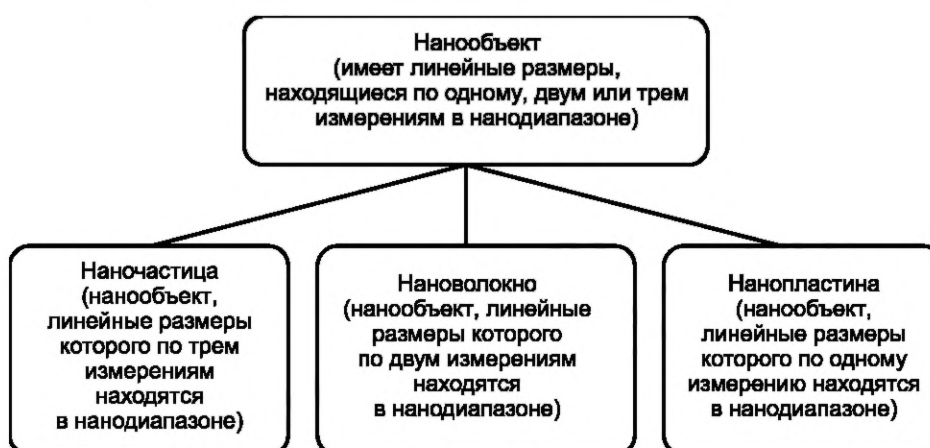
Нанообъект
(имеет линейные размеры, находящиеся по одному, двум или трем измерениям в нанодиапазоне)

Наночастица
(нанообъект, линейные размеры которого по трем измерениям находятся в нанодиапазоне)

Нановолокно
(нанообъект, линейные размеры которого по двум измерениям находятся в нанодиапазоне)

Нанопластина
(нанообъект, линейные размеры которого по одному измерению находятся в нанодиапазоне)